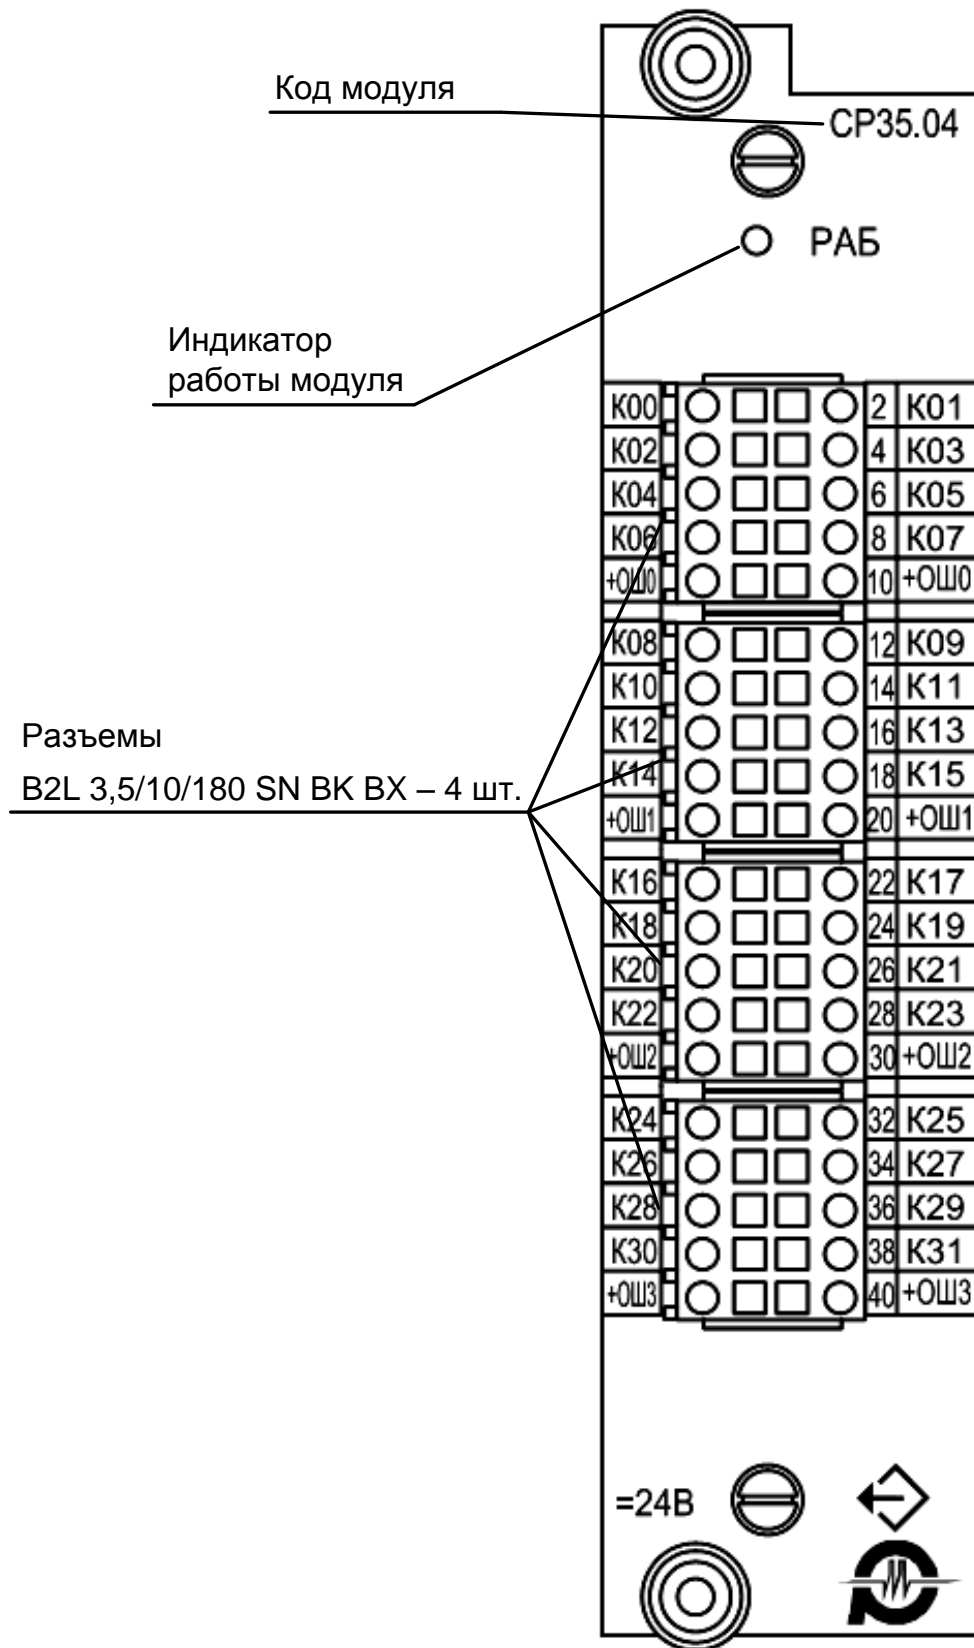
Код модуля

CP35.04

РАБ

Индикатор работы модуля

| | | |
|---|---|---|
| K00 | 2 | K01 |
| K02 | 4 | K03 |
| K04 | 6 | K05 |
| K06 | 8 | K07 |
| +ОШ0 | 10 | +ОШ0 |
| K08 | 12 | K09 |
| K10 | 14 | K11 |
| K12 | 16 | K13 |
| K14 | 18 | K15 |
| +ОШ1 | 20 | +ОШ1 |
| K16 | 22 | K17 |
| K18 | 24 | K19 |
| K20 | 26 | K21 |
| K22 | 28 | K23 |
| +ОШ2 | 30 | +ОШ2 |
| K24 | 32 | K25 |
| K26 | 34 | K27 |
| K28 | 36 | K29 |
| K30 | 38 | K31 |
| +ОШ3 | 40 | +ОШ3 |

Разъемы
B2L 3,5/10/180 SN BK BX – 4 шт.

=24В